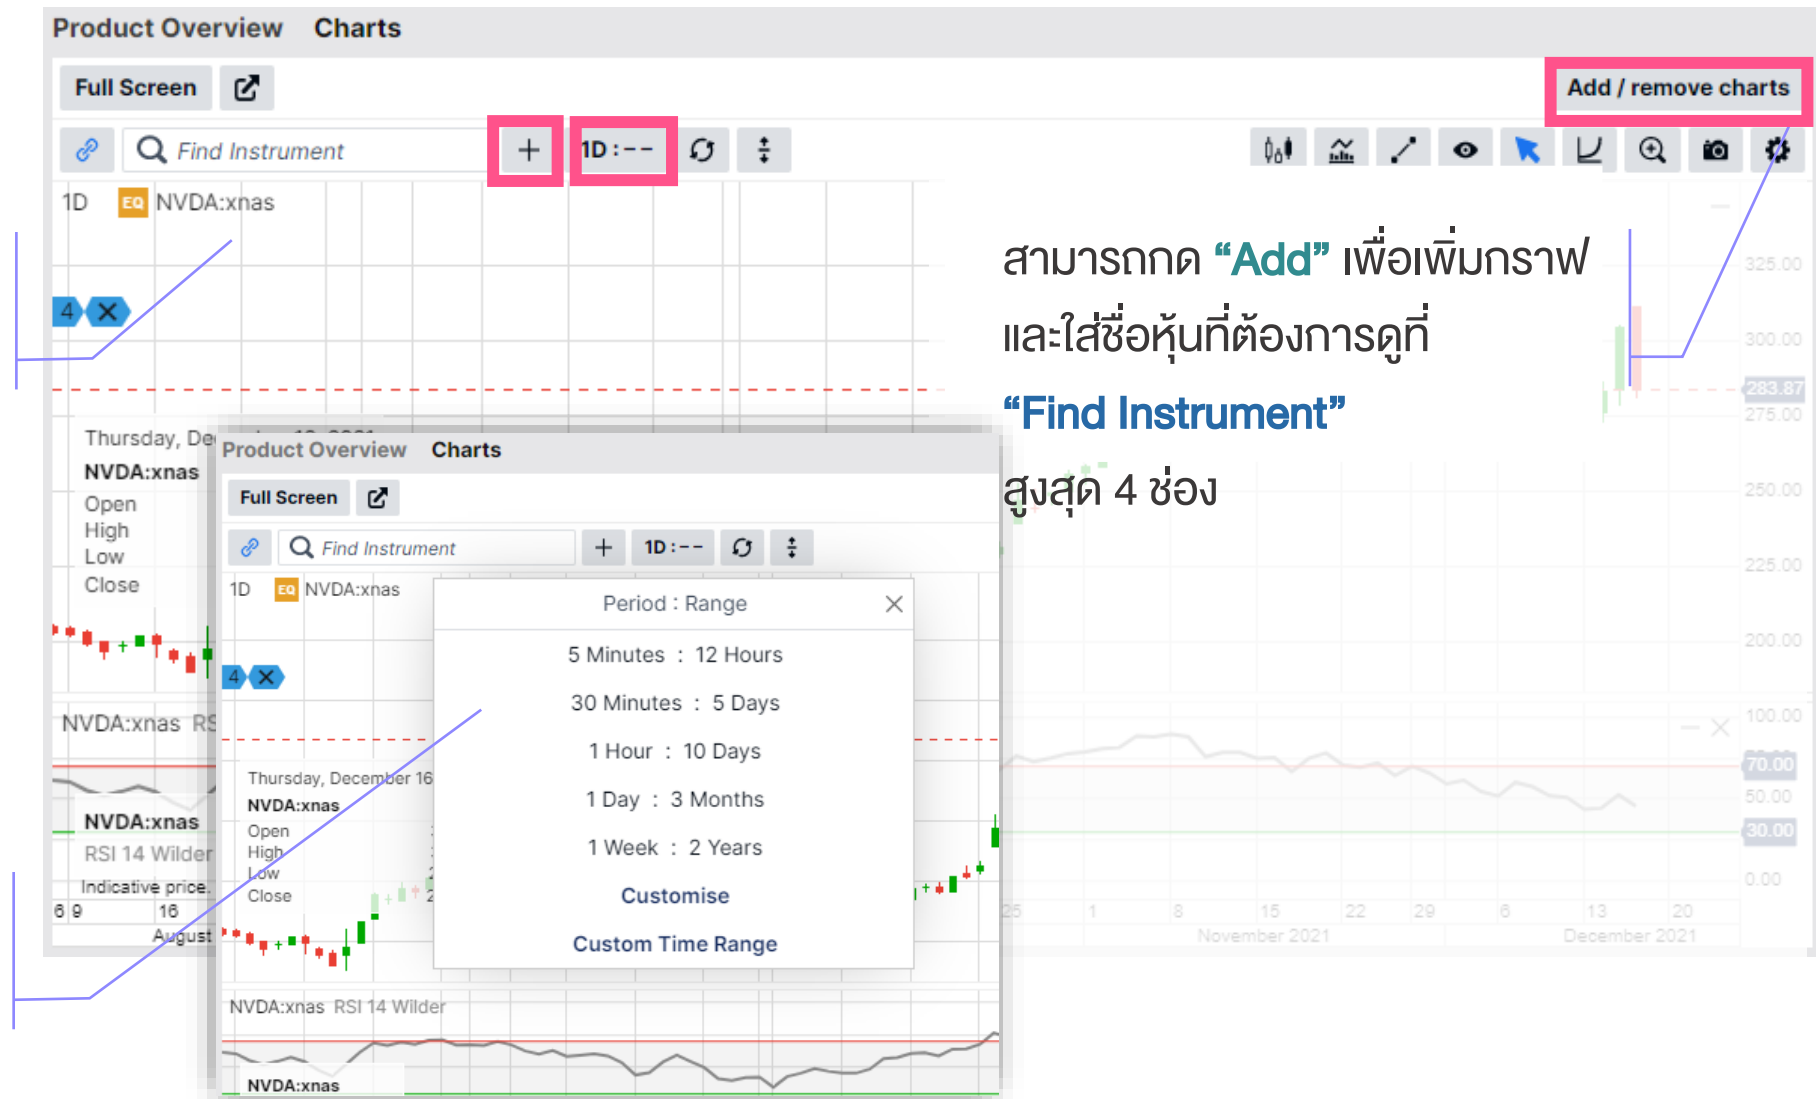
Product Overview Charts

Full Screen

Add / remove charts

Find Instrument

+

1D : - -

1D EQ NVDA:xnas

4 ✕

Thursday, De

NVDA:xnas

Open
High
Low
Close

NVDA:xnas RS

NVDA:xnas

RSI 14 Wilder

Indicative price.

6 9 16

August

สามารถกด “Add” เพื่อเพิ่มกราฟ และใส่ชื่อหุ้นที่ต้องการดูที่ “Find Instrument” สูงสุด 4 ช่อง

325.00
300.00
283.87
275.00
250.00
225.00
200.00
100.00
70.00
50.00
30.00
0.00

25 1 8 15 22 29 6 13 20

November 2021 December 2021

Product Overview Charts

Full Screen

Find Instrument

+

1D : - -

1D EQ NVDA:xnas

4 ✕

Thursday, December 16

NVDA:xnas

Open
High
Low
Close

Period : Range

5 Minutes : 12 Hours

30 Minutes : 5 Days

1 Hour : 10 Days

1 Day : 3 Months

1 Week : 2 Years

Customise

Custom Time Range

NVDA:xnas RSI 14 Wilder

NVDA:xnas